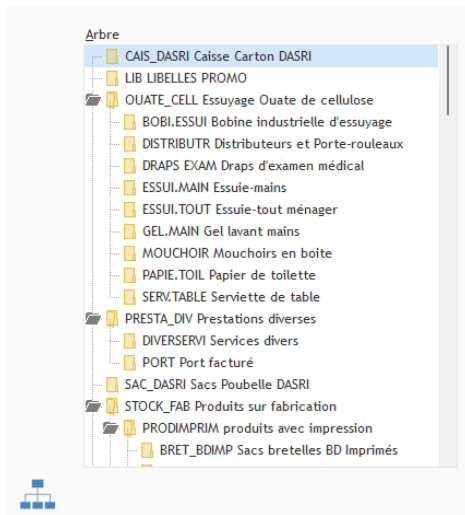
Arbre

CAIS_DASRI Caisse Carton DASRI
LIB LIBELLES PROMO
OUATE_CELL Essuyage Ouate de cellulose
BOBI.ESSUI Bobine industrielle d'essuyage
DISTRIBUTR Distributeurs et Porte-rouleaux
DRAPS EXAM Draps d'examen médical
ESSUI.MAIN Essuie-mains
ESSUI.TOUT Essuie-tout ménager
GEL.MAIN Gel lavant mains
MOUCHOIR Mouchoirs en boite
PAPIE.TOIL Papier de toilette
SERV.TABLE Serviette de table
PRESTA_DIV Prestations diverses
DIVERSERVI Services divers
PORT Port facturé
SAC_DASRI Sacs Poubelle DASRI
STOCK_FAB Produits sur fabrication
PRODIMPRIM produits avec impression
BRET_BDIMP Sacs bretelles BD Imprimés